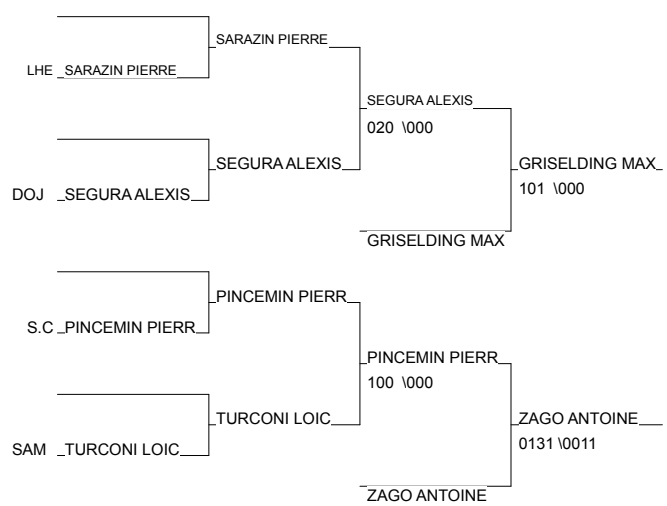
LHE SARAZIN PIERRE

SARAZIN PIERRE

DOJ SEGURA ALEXIS

SEGURA ALEXIS

SEGURA ALEXIS
020 \000

GRISELDING MAX

GRISELDING MAX
101 \000

S.C PINCEMIN PIERR

PINCEMIN PIERR

SAM TURCONI LOIC

TURCONI LOIC

PINCEMIN PIERR
100 \000

ZAGO ANTOINE

ZAGO ANTOINE
0131 \0011